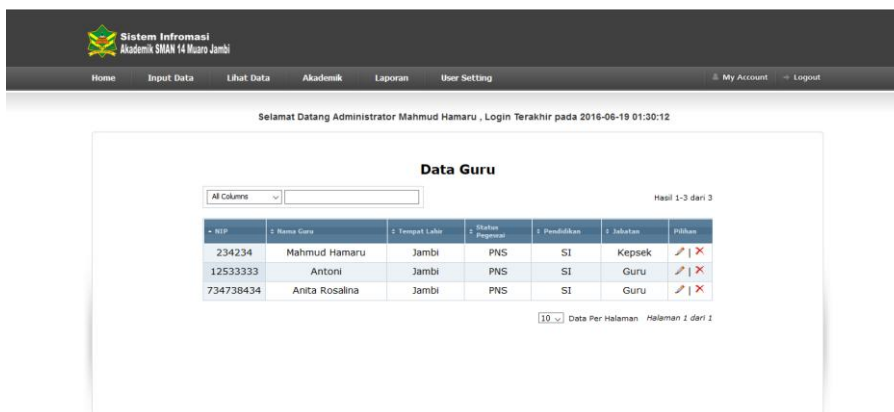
Sistem Infromasi
Akademik SMAN 14 Muaro Jambi

Home Input Data Lihat Data Akademik Laporan User Setting My Account Logout

Selamat Datang Administrator Mahmud Hamaru , Login Terakhir pada 2016-06-19 01:30:12

Data Guru

All Columns

Hasil 1-3 dari 3

| NIP | Nama Guru | Tempat Lahir | Status Pegawai | Pendidikan | Jabatan | Pilihan |
|---|---|---|---|---|---|---|
| 234234 | Mahmud Hamaru | Jambi | PNS | SI | Kepsek | ✎ \| ✕ |
| 12533333 | Antoni | Jambi | PNS | SI | Guru | ✎ \| ✕ |
| 734738434 | Anita Rosalina | Jambi | PNS | SI | Guru | ✎ \| ✕ |

10 Data Per Halaman Halaman 1 dari 1